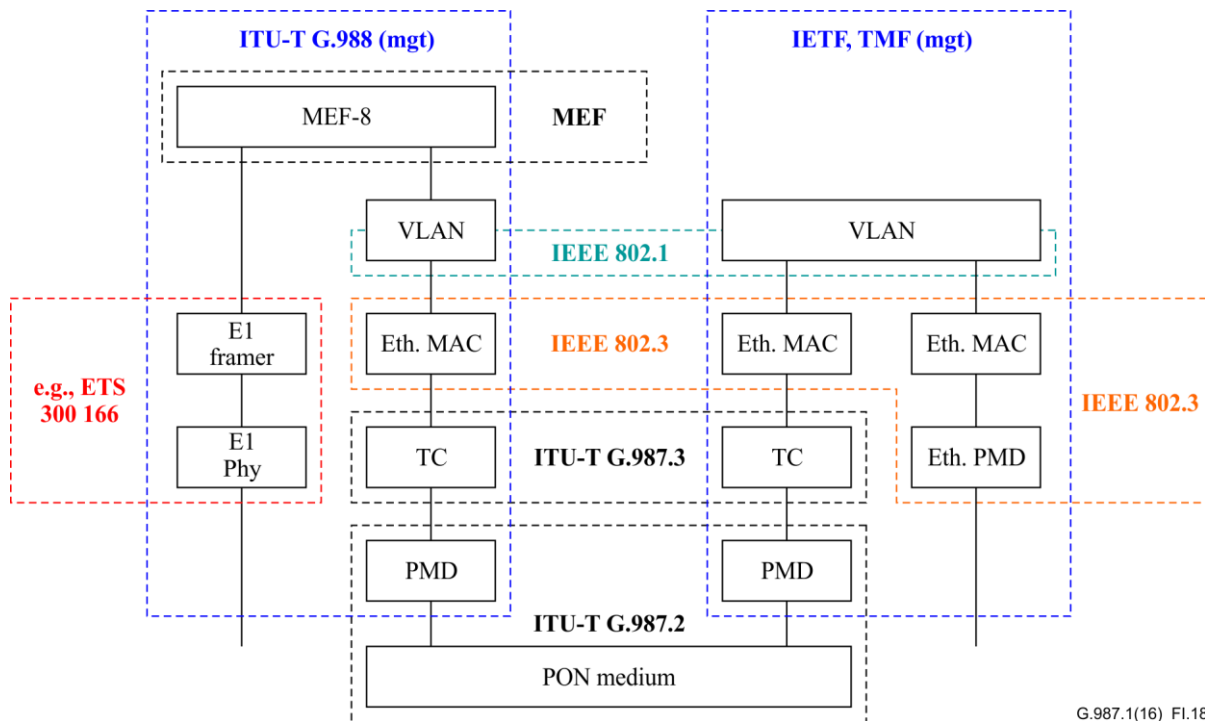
ITU-T G.988 (mgt)

IETF, TMF (mgt)

MEF-8

MEF

VLAN

IEEE 802.1

VLAN

e.g., ETS 300 166

E1 framer

Eth. MAC

IEEE 802.3

Eth. MAC

Eth. MAC

IEEE 802.3

E1 Phy

TC

ITU-T G.987.3

TC

Eth. PMD

PMD

PMD

ITU-T G.987.2

PON medium

G.987.1(16)_FI.18